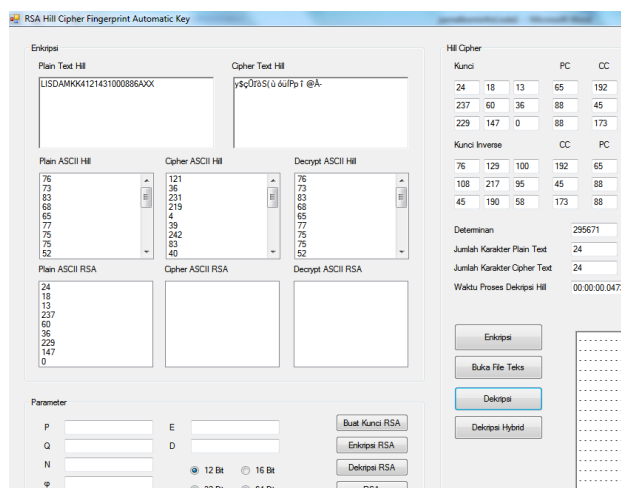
RSA Hill Cipher Fingerprint Automatic Key

Enkripsi

Plain Text Hill

LISDAMKK4121431000886AXX

Cipher Text Hill

y$çÛŕðS(ù óùÏPp î @À-

Plain ASCII Hill

76
73
83
68
65
77
75
75
52

Cipher ASCII Hill

121
36
231
219
4
39
242
83
40

Decrypt ASCII Hill

76
73
83
68
65
77
75
75
52

Plain ASCII RSA

24
18
13
237
60
36
229
147
0

Cipher ASCII RSA

Decrypt ASCII RSA

Hill Cipher

Kunci

PC

CC

| 24 | 18 | 13 | 65 | 192 |
|---|---|---|---|---|
| 237 | 60 | 36 | 88 | 45 |
| 229 | 147 | 0 | 88 | 173 |

Kunci Inverse

CC

PC

| 76 | 129 | 100 | 192 | 65 |
|---|---|---|---|---|
| 108 | 217 | 95 | 45 | 88 |
| 45 | 190 | 58 | 173 | 88 |

Determinan 295671

Jumlah Karakter Plain Text 24

Jumlah Karakter Cipher Text 24

Waktu Proses Dekripsi Hill 00:00:00.047

Enkripsi

Buka File Teks

Dekripsi

Dekripsi Hybrid

Parameter

P

Q

N

φ

E

D

12 Bit

16 Bit

Buat Kunci RSA

Enkripsi RSA

Dekripsi RSA